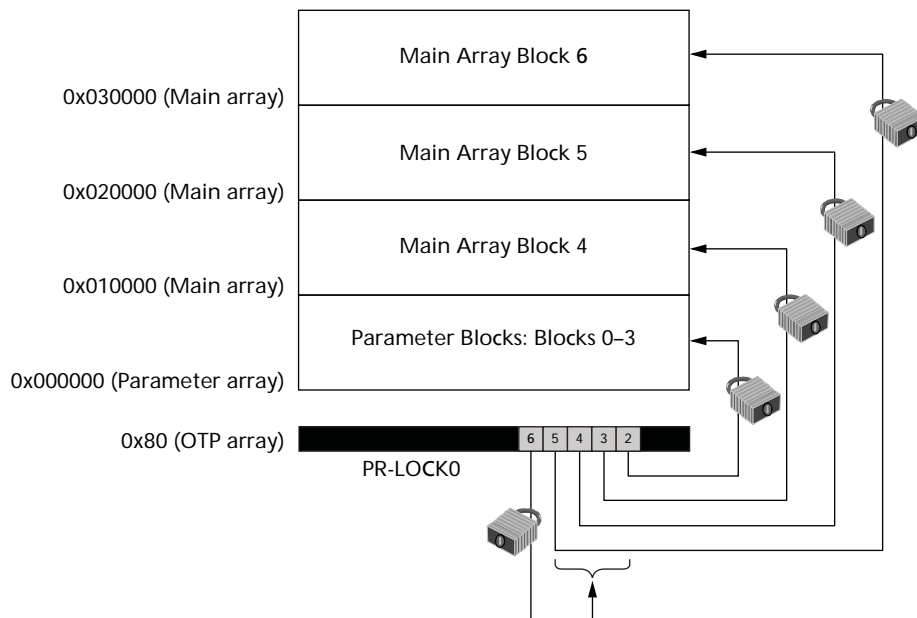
Main Array Block 6

0x030000 (Main array)

Main Array Block 5

0x020000 (Main array)

Main Array Block 4

0x010000 (Main array)

Parameter Blocks: Blocks 0–3

0x000000 (Parameter array)

0x80 (OTP array)

6 5 4 3 2

PR-LOCK0